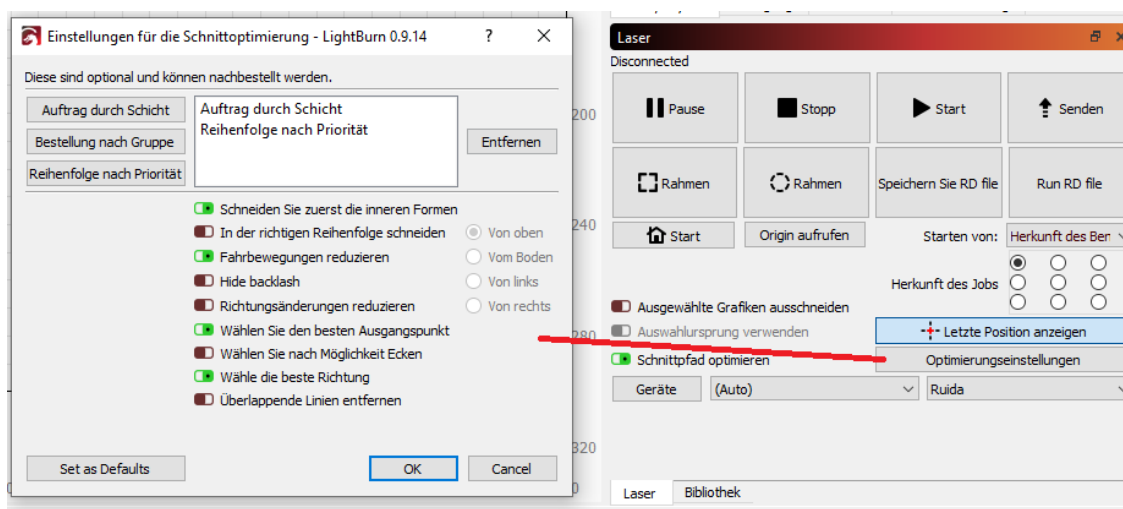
Einstellungen für die Schnittoptimierung - LightBurn 0.9.14 ? ✕

Diese sind optional und können nachbestellt werden.

Auftrag durch Schicht
Bestellung nach Gruppe
Reihenfolge nach Priorität

Auftrag durch Schicht
Reihenfolge nach Priorität

Entfernen

Schneiden Sie zuerst die inneren Formen
In der richtigen Reihenfolge schneiden
Fahrbewegungen reduzieren
Hide backlash
Richtungsänderungen reduzieren
Wählen Sie den besten Ausgangspunkt
Wählen Sie nach Möglichkeit Ecken
Wähle die beste Richtung
Überlappende Linien entfernen

Von oben
Vom Boden
Von links
Von rechts

Set as Defaults
OK
Cancel

200
240
280
320

Laser
Disconnected

Pause
Stopp
Start
Senden
Rahmen
Rahmen
Speichern Sie RD file
Run RD file
Start
Origin aufrufen
Starten von: Herkunft des Ben
Herkunft des Jobs
Ausgewählte Grafiken ausschneiden
Auswahlursprung verwenden
Letzte Position anzeigen
Schnittpfad optimieren
Optimierungseinstellungen
Geräte
(Auto)
Ruida

Laser
Bibliothek